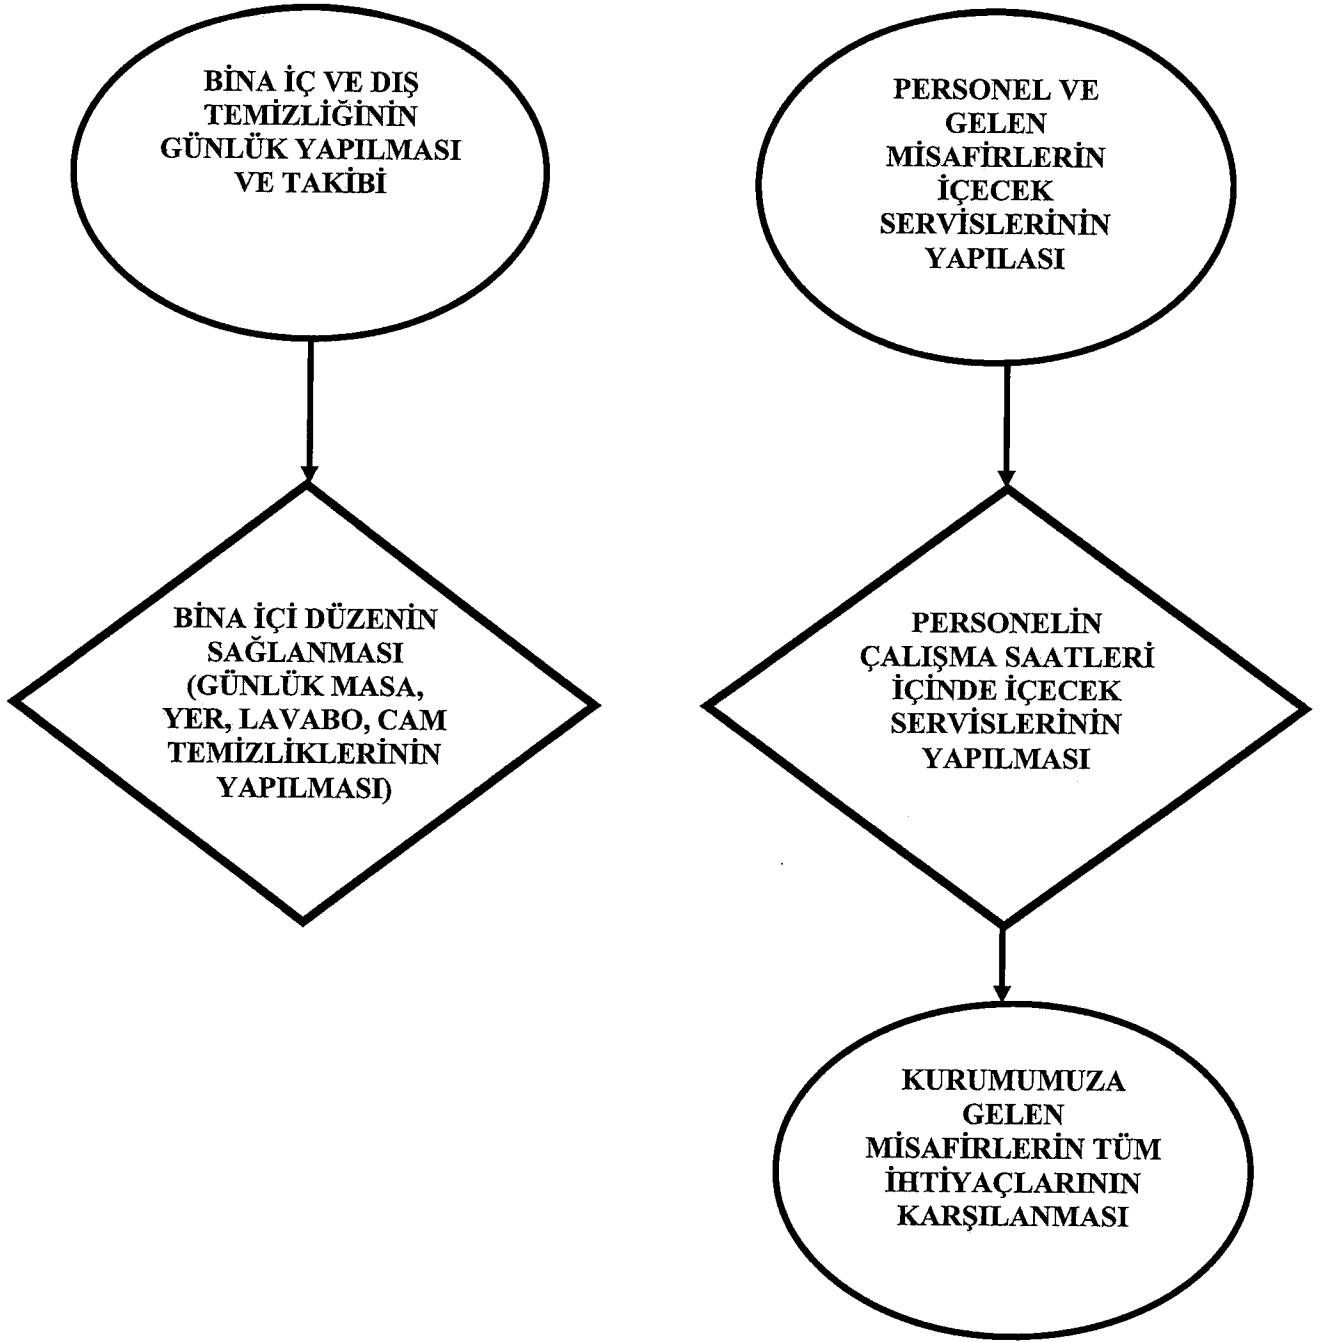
BİNA İÇ VE DIŞ TEMİZLİĞİNİN GÜNLÜK YAPILMASI VE TAKİBİ

BİNA İÇİ DÜZENİN SAĞLANMASI (GÜNLÜK MASA, YER, LAVABO, CAM TEMİZLİKLERİNİN YAPILMASI)

PERSONEL VE GELEN MİSAFİRLERİN İÇECEK SERVİSLERİNİN YAPILASI

PERSONELİN ÇALIŞMA SAATLERİ İÇİNDE İÇECEK SERVİSLERİNİN YAPILMASI

KURUMUMUZA GELEN MİSAFİRLERİN TÜM İHTİYAÇLARININ KARŞILANMASI